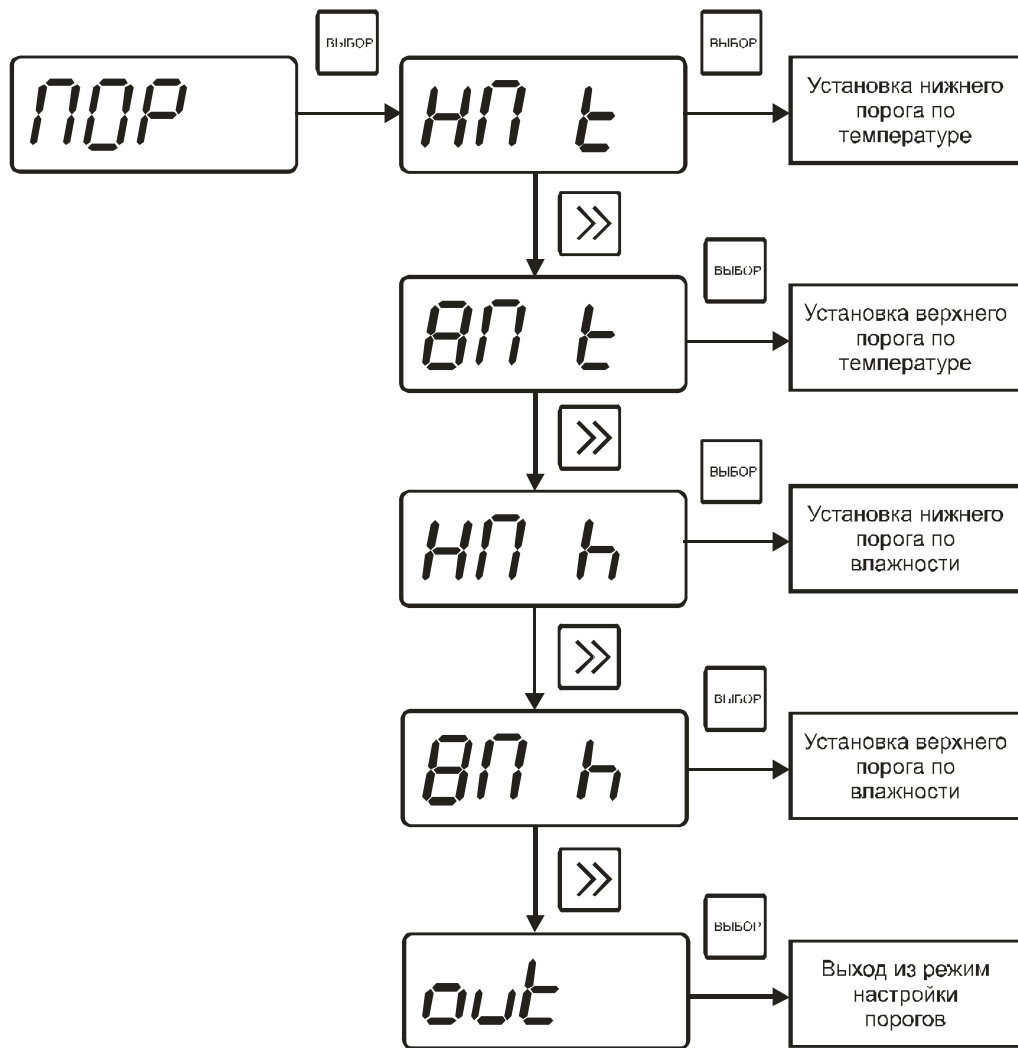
ПОР

ВЫБОР

НП t

ВЫБОР

Установка нижнего порога по температуре

»

ВЫБОР

ВП t

Установка верхнего порога по температуре

»

ВЫБОР

НП h

Установка нижнего порога по влажности

»

ВЫБОР

ВП h

Установка верхнего порога по влажности

»

ВЫБОР

out

Выход из режим настройки порогов